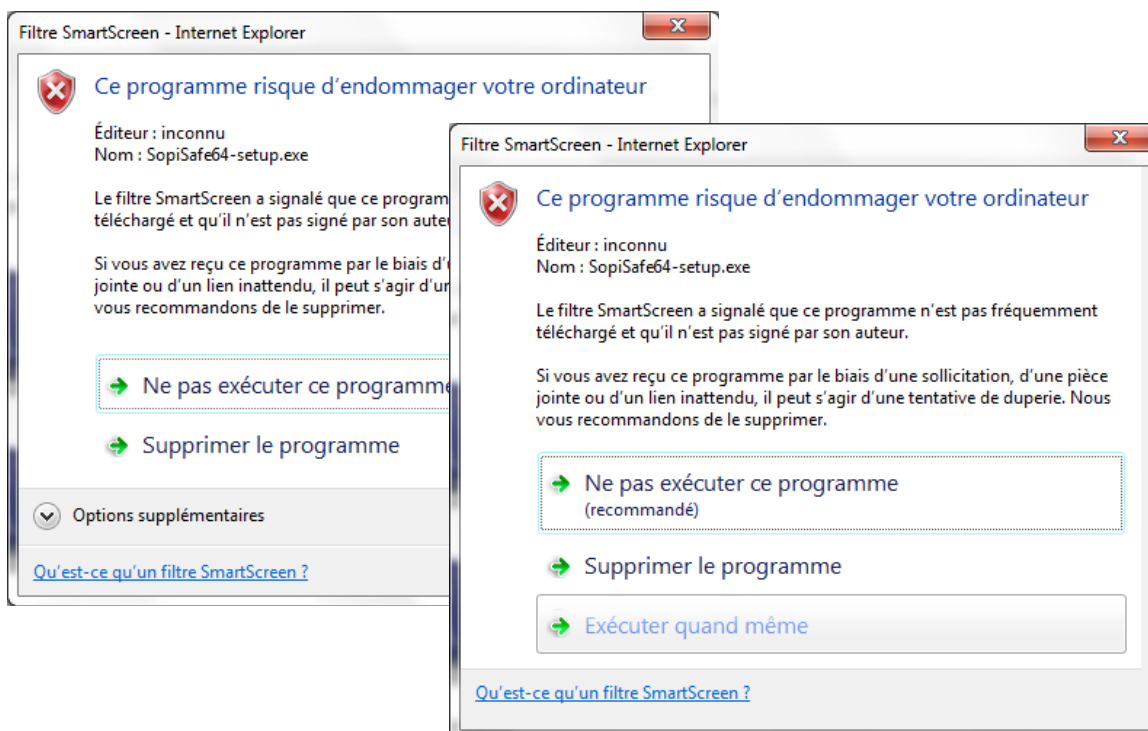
Filtre SmartScreen - Internet Explorer

Ce programme risque d'endommager votre ordinateur

Éditeur : inconnu
Nom : SopiSafe64-setup.exe

Le filtre SmartScreen a signalé que ce program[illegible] téléchargé et qu'il n'est pas signé par son auteur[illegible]

Si vous avez reçu ce programme par le biais d'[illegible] jointe ou d'un lien inattendu, il peut s'agir d'u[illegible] vous recommandons de le supprimer.

Ne pas exécuter ce programme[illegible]

Supprimer le programme

Options supplémentaires

Qu'est-ce qu'un filtre SmartScreen ?

Filtre SmartScreen - Internet Explorer

Ce programme risque d'endommager votre ordinateur

Éditeur : inconnu
Nom : SopiSafe64-setup.exe

Le filtre SmartScreen a signalé que ce programme n'est pas fréquemment téléchargé et qu'il n'est pas signé par son auteur.

Si vous avez reçu ce programme par le biais d'une sollicitation, d'une pièce jointe ou d'un lien inattendu, il peut s'agir d'une tentative de duperie. Nous vous recommandons de le supprimer.

Ne pas exécuter ce programme
(recommandé)

Supprimer le programme

Exécuter quand même

Qu'est-ce qu'un filtre SmartScreen ?